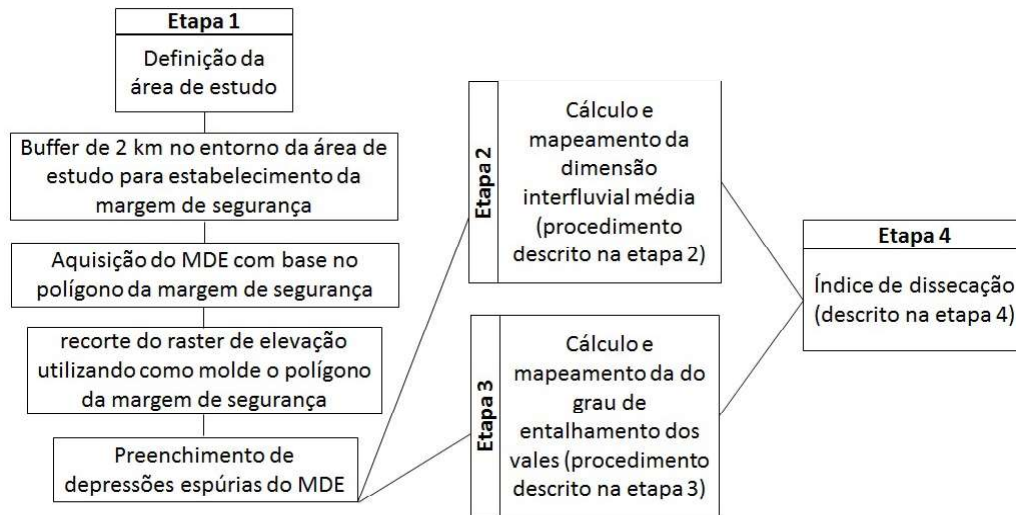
Etapa 1

Definição da área de estudo

Buffer de 2 km no entorno da área de estudo para estabelecimento da margem de segurança

Aquisição do MDE com base no polígono da margem de segurança

recorte do raster de elevação utilizando como molde o polígono da margem de segurança

Preenchimento de depressões espúrias do MDE

Etapa 2

Cálculo e mapeamento da dimensão interfluvial média (procedimento descrito na etapa 2)

Etapa 3

Cálculo e mapeamento da do grau de entalhamento dos vales (procedimento descrito na etapa 3)

Etapa 4

Índice de dissecação (descrito na etapa 4)